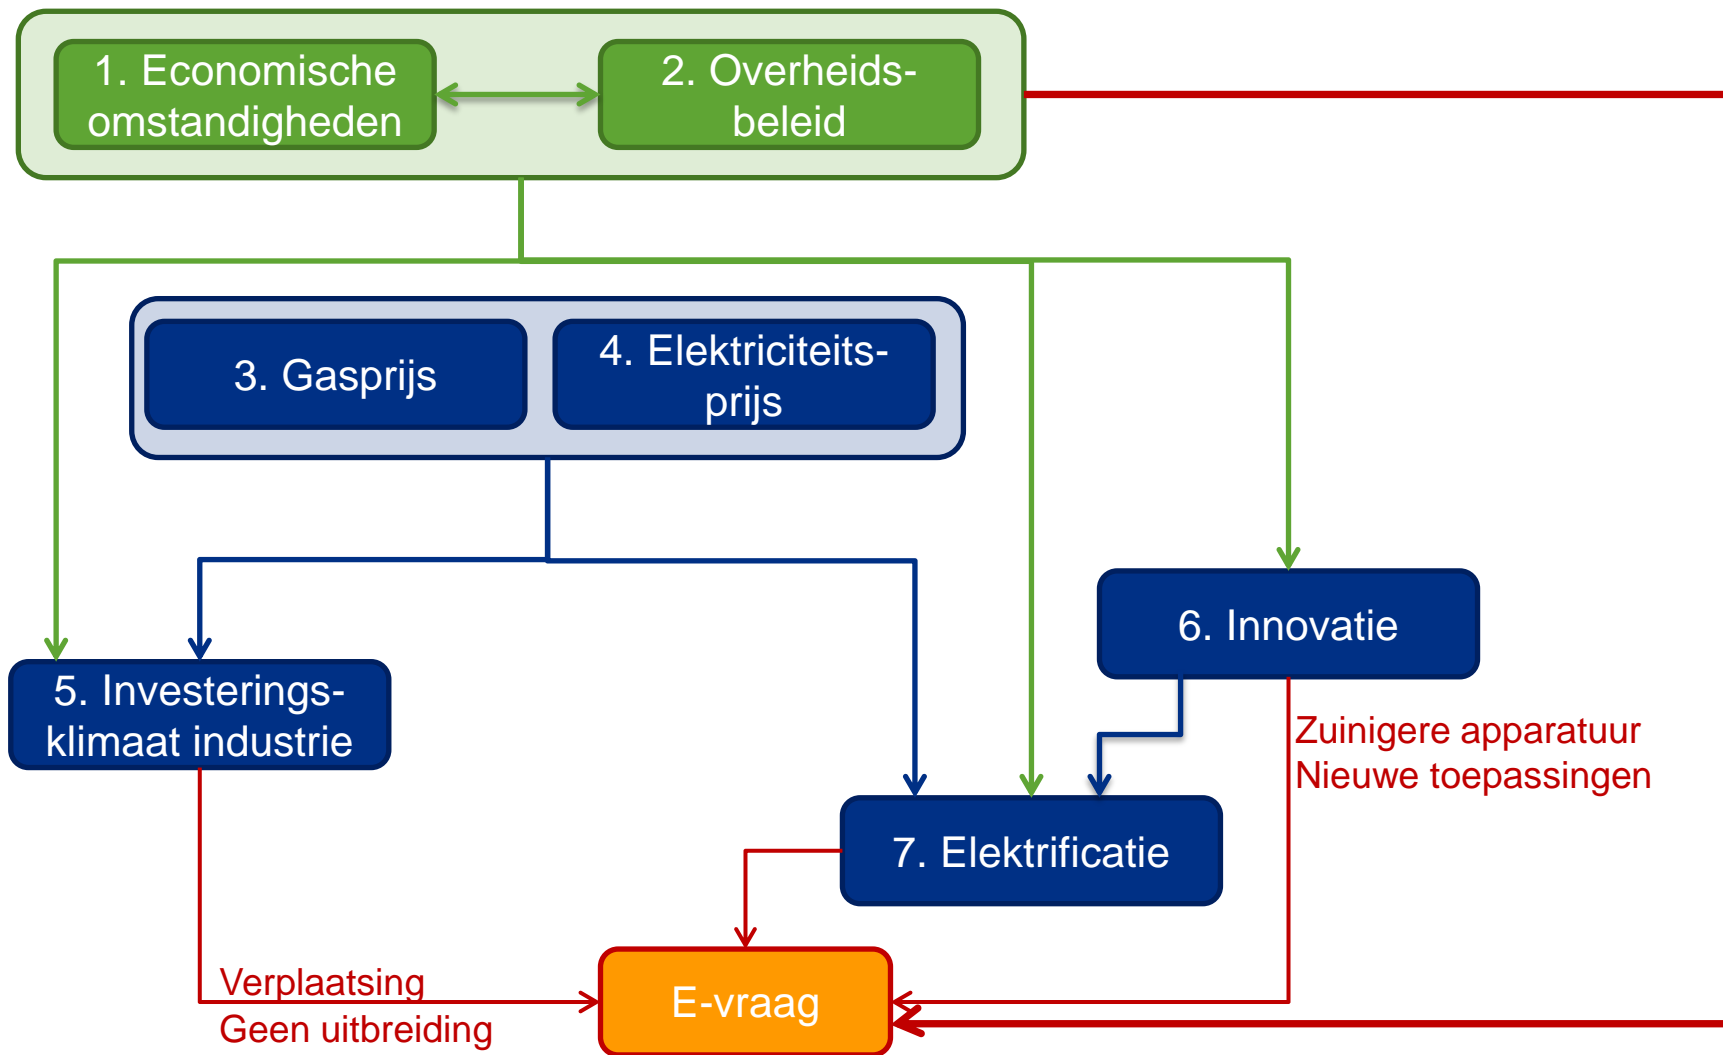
1. Economische omstandigheden

2. Overheidsbeleid

3. Gasprijs

4. Elektriciteitsprijs

6. Innovatie

5. Investeringsklimaat industrie

Zuinigere apparatuur
Nieuwe toepassingen

7. Elektrificatie

Verplaatsing
Geen uitbreiding

E-vraag